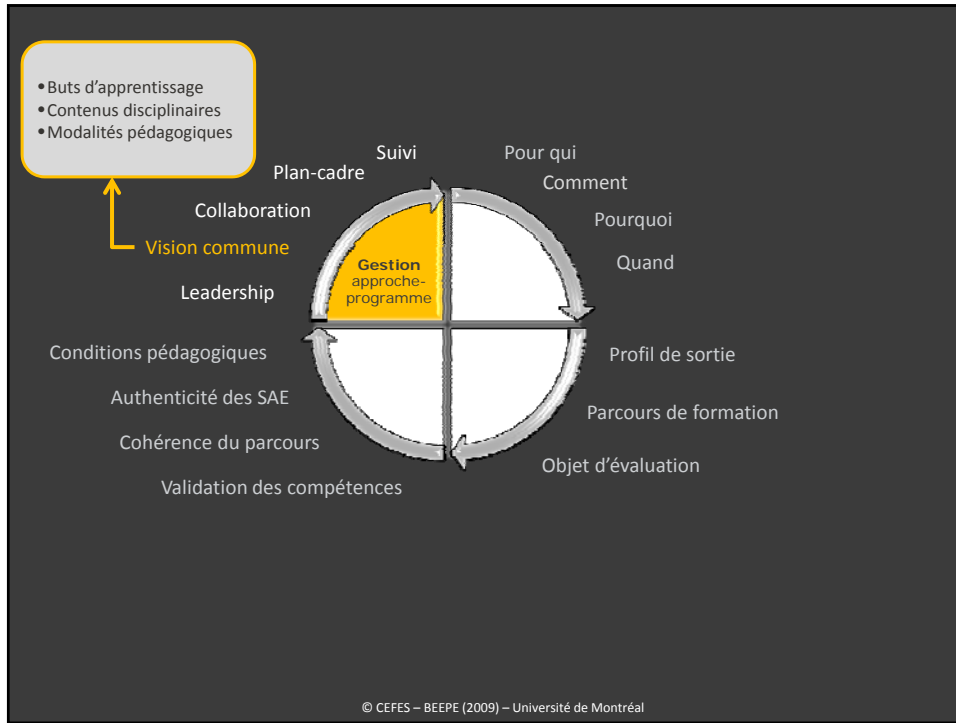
•Buts d'apprentissage
•Contenus disciplinaires
•Modalités pédagogiques

Suivi
Plan-cadre
Collaboration
Vision commune
Leadership

Gestion approche-programme

Pour qui
Comment
Pourquoi
Quand

Profil de sortie
Parcours de formation
Objet d'évaluation

Conditions pédagogiques
Authenticité des SAE
Cohérence du parcours
Validation des compétences

© CEFES – BEEPE (2009) – Université de Montréal